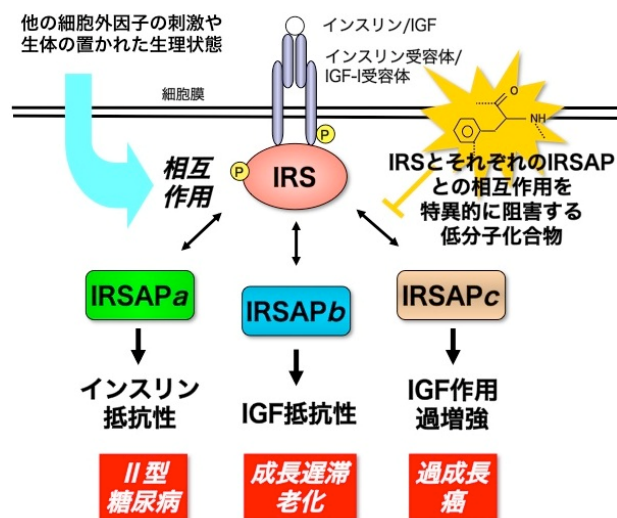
他の細胞外因子の刺激や生体の置かれた生理状態

インスリン/IGF

インスリン受容体/IGF-I受容体

細胞膜

P

P

相互作用

IRS

IRSとそれぞれのIRSAPとの相互作用を特異的に阻害する低分子化合物

O

NH

IRSAP$a$

IRSAP$b$

IRSAP$c$

インスリン抵抗性

IGF抵抗性

IGF作用過増強

II 型糖尿病

成長遅滞老化

過成長癌